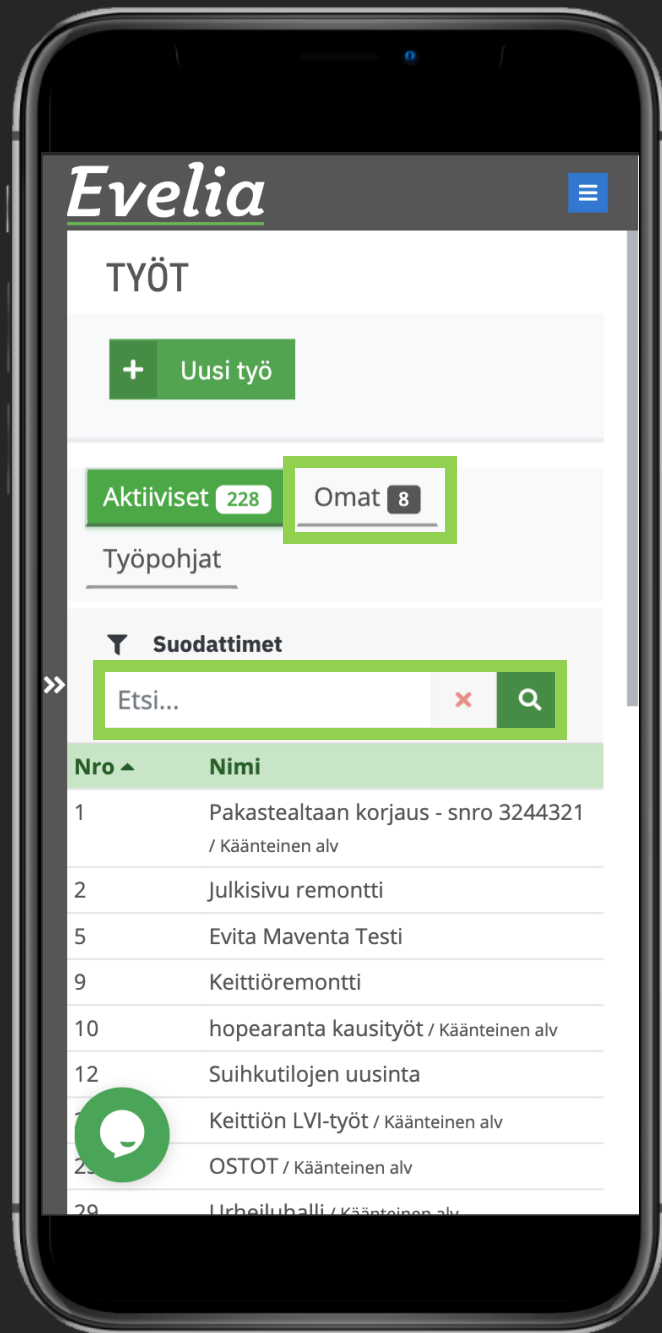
Evelia

TYÖT

+ Uusi työ

Aktiiviset 228 Omat 8

Työpohjat

Suodattimet

Etsi...

| Nro | Nimi |
|---|---|
| 1 | Pakastealtaan korjaus - snro 3244321 / Käänteinen alv |
| 2 | Julkisivu remontti |
| 5 | Evita Maventa Testi |
| 9 | Keittiöremontti |
| 10 | hopearanta kausityöt / Käänteinen alv |
| 12 | Suihkutilojen uusinta |
| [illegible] | Keittiön LVI-työt / Käänteinen alv |
| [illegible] | OSTOT / Käänteinen alv |
| 29 | Urheiluhalli / Käänteinen alv |